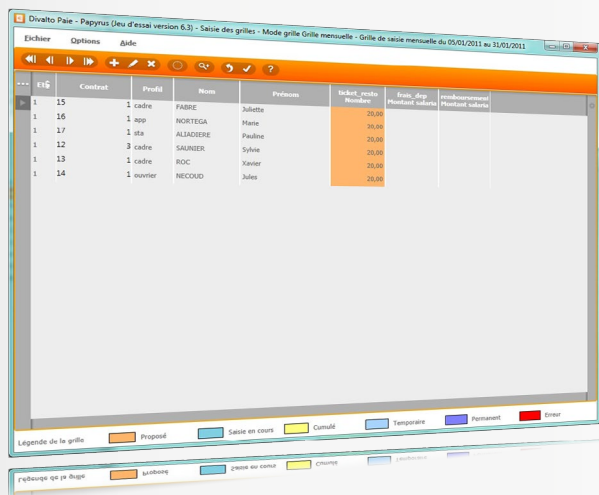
Divalto Paie - Papyrus (Jeu d'essai version 6.3) - Saisie des grilles - Mode grille Grille mensuelle - Grille de saisie mensuelle du 05/01/2011 au 31/01/2011

Fichier Options Aide

| Ets | Contrat | | Profil | Nom | Prénom | ticket_resto Nombre | frais_dep Montant salarie | remboursement Montant salarie |
|---|---|---|---|---|---|---|---|---|
| 1 | 15 | 1 | cadre | FABRE | Juliette | 20,00 | | |
| 1 | 16 | 1 | app | NORTEGA | Marie | 20,00 | | |
| 1 | 17 | 1 | sta | ALIADIERE | Pauline | 20,00 | | |
| 1 | 12 | 3 | cadre | SAUNIER | Sylvie | 20,00 | | |
| 1 | 13 | 1 | cadre | ROC | Xavier | 20,00 | | |
| 1 | 14 | 1 | ouvrier | NECOUD | Jules | 20,00 | | |

Légende de la grille Proposé Saisie en cours Cumulé Temporaire Permanent Erreur